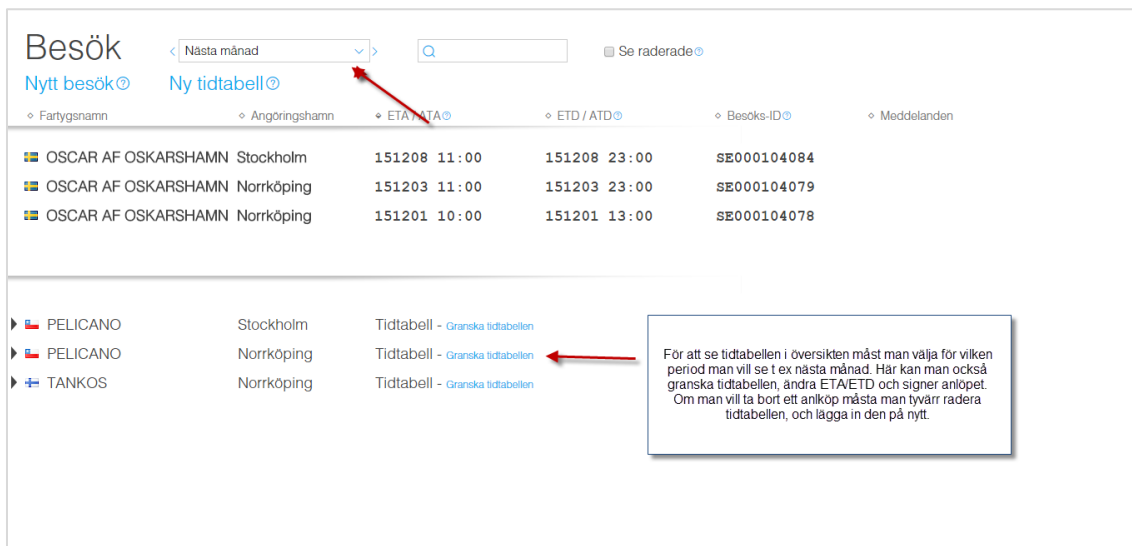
Besök

Nästa månad

Se raderade

Nytt besök Ny tidtabell

| Fartygsnamn | Angöringshamn | ETA / ATA | ETD / ATD | Besöks-ID | Meddelanden |
|---|---|---|---|---|---|
| OSCAR AF OSKARSHAMN | Stockholm | 151208 11:00 | 151208 23:00 | SE000104084 | |
| OSCAR AF OSKARSHAMN | Norrköping | 151203 11:00 | 151203 23:00 | SE000104079 | |
| OSCAR AF OSKARSHAMN | Norrköping | 151201 10:00 | 151201 13:00 | SE000104078 | |

| | | |
|---|---|---|
| PELICANO | Stockholm | Tidtabell - Granska tidtabellen |
| PELICANO | Norrköping | Tidtabell - Granska tidtabellen |
| TANKOS | Norrköping | Tidtabell - Granska tidtabellen |

För att se tidtabellen i översikten måst man välja för vilken period man vill se t ex nästa månad. Här kan man också granska tidtabellen, ändra ETA/ETD och signer anlöpet. Om man vill ta bort ett anlköp måsta man tyvärr radera tidtabellen, och lägga in den på nytt.